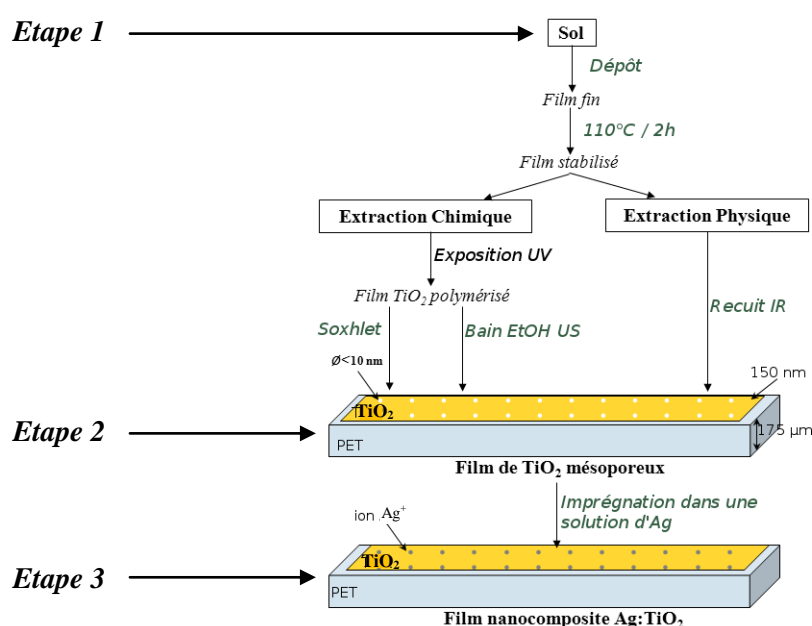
Etape 1

Sol

Dépôt

Film fin

110°C / 2h

Film stabilisé

Extraction Chimique

Extraction Physique

Exposition UV

Film $TiO_2$ polymérisé

Soxhlet

Bain EtOH US

Recuit IR

Ø<10 nm

150 nm

$TiO_2$

Etape 2

PET

175 µm

Film de $TiO_2$ mésoporeux

Imprégnation dans une solution d'Ag

ion $Ag^+$

$TiO_2$

Etape 3

PET

Film nanocomposite Ag:$TiO_2$